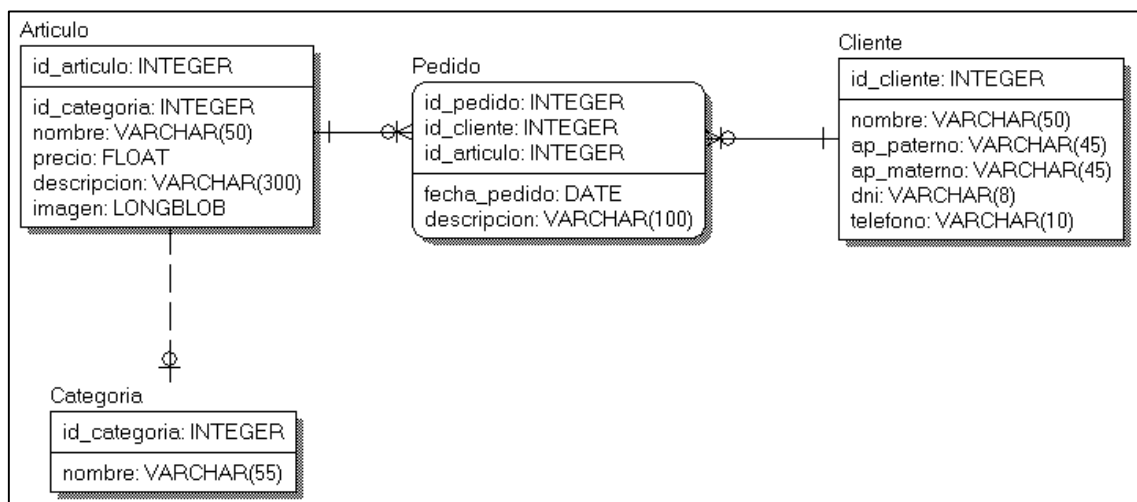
Articulo

id_articulo: INTEGER

id_categoria: INTEGER
nombre: VARCHAR(50)
precio: FLOAT
descripcion: VARCHAR(300)
imagen: LONGBLOB

Pedido

id_pedido: INTEGER
id_cliente: INTEGER
id_articulo: INTEGER

fecha_pedido: DATE
descripcion: VARCHAR(100)

Cliente

id_cliente: INTEGER

nombre: VARCHAR(50)
ap_paterno: VARCHAR(45)
ap_materno: VARCHAR(45)
dni: VARCHAR(8)
telefono: VARCHAR(10)

Categoria

id_categoria: INTEGER

nombre: VARCHAR(55)